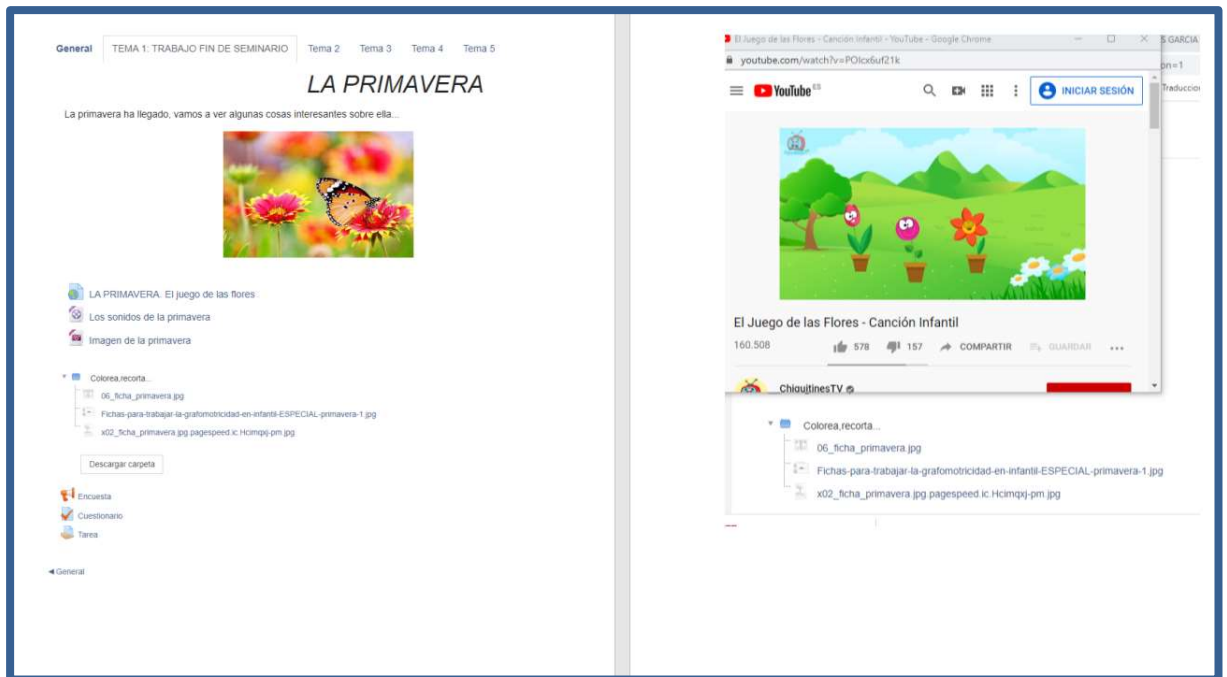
General | TEMA 1: TRABAJO FIN DE SEMINARIO | Tema 2 | Tema 3 | Tema 4 | Tema 5

LA PRIMAVERA

La primavera ha llegado, vamos a ver algunas cosas interesantes sobre ella...

LA PRIMAVERA. El juego de las flores

Los sonidos de la primavera

Imagen de la primavera

Colorea,recorta...

06_ficha_primavera.jpg

Fichas-para-trabajar-la-grafomotricidad-en-infantil-ESPECIAL-primavera-1.jpg

x02_ficha_primavera.jpg.pagespeed.ic.Hcimqxj-pm.jpg

Descargar carpeta

Encuesta

Cuestionario

Tarea

◄General

El Juego de las Flores - Canción Infantil - YouTube - Google Chrome

youtube.com/watch?v=POlcx6uf21k

YouTube ES

INICIAR SESIÓN

S GARCIA

on=1

Traducció

El Juego de las Flores - Canción Infantil

160.508

578

157

COMPARTIR

GUARDAR

...

ChiquitinesTV

Colorea,recorta...

06_ficha_primavera.jpg

Fichas-para-trabajar-la-grafomotricidad-en-infantil-ESPECIAL-primavera-1.jpg

x02_ficha_primavera.jpg.pagespeed.ic.Hcimqxj-pm.jpg